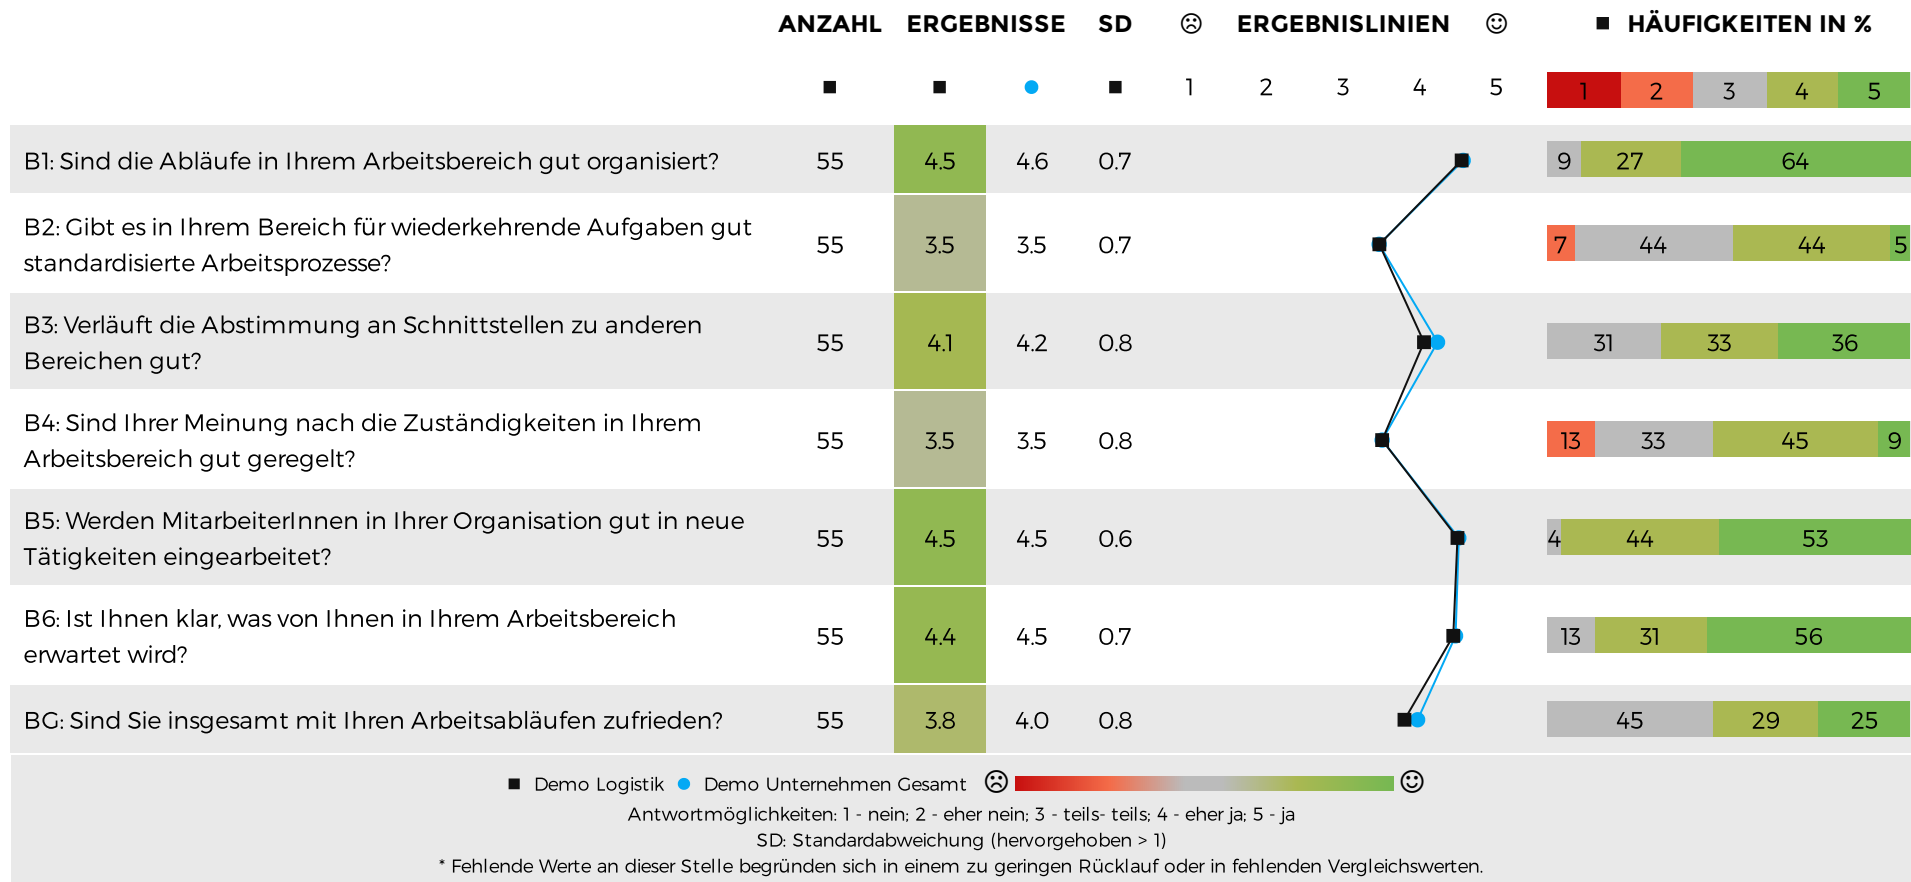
| | ANZAHL | ERGEBNISSE | | SD | ☹ ERGEBNISLINIEN ☺ | ■ HÄUFIGKEITEN IN % |
|---|---|---|---|---|---|---|
| | ■ | ■ | ● | ■ | 1 2 3 4 5 | 1 2 3 4 5 |
| B1: Sind die Abläufe in Ihrem Arbeitsbereich gut organisiert? | 55 | 4.5 | 4.6 | 0.7 | | 9 27 64 |
| B2: Gibt es in Ihrem Bereich für wiederkehrende Aufgaben gut standardisierte Arbeitsprozesse? | 55 | 3.5 | 3.5 | 0.7 | | 7 44 44 5 |
| B3: Verläuft die Abstimmung an Schnittstellen zu anderen Bereichen gut? | 55 | 4.1 | 4.2 | 0.8 | | 31 33 36 |
| B4: Sind Ihrer Meinung nach die Zuständigkeiten in Ihrem Arbeitsbereich gut geregelt? | 55 | 3.5 | 3.5 | 0.8 | | 13 33 45 9 |
| B5: Werden MitarbeiterInnen in Ihrer Organisation gut in neue Tätigkeiten eingearbeitet? | 55 | 4.5 | 4.5 | 0.6 | | 4 44 53 |
| B6: Ist Ihnen klar, was von Ihnen in Ihrem Arbeitsbereich erwartet wird? | 55 | 4.4 | 4.5 | 0.7 | | 13 31 56 |
| BG: Sind Sie insgesamt mit Ihren Arbeitsabläufen zufrieden? | 55 | 3.8 | 4.0 | 0.8 | | 45 29 25 |

■ Demo Logistik ● Demo Unternehmen Gesamt ☹ ☺
Antwortmöglichkeiten: 1 - nein; 2 - eher nein; 3 - teils- teils; 4 - eher ja; 5 - ja
SD: Standardabweichung (hervorgehoben > 1)
* Fehlende Werte an dieser Stelle begründen sich in einem zu geringen Rücklauf oder in fehlenden Vergleichswerten.